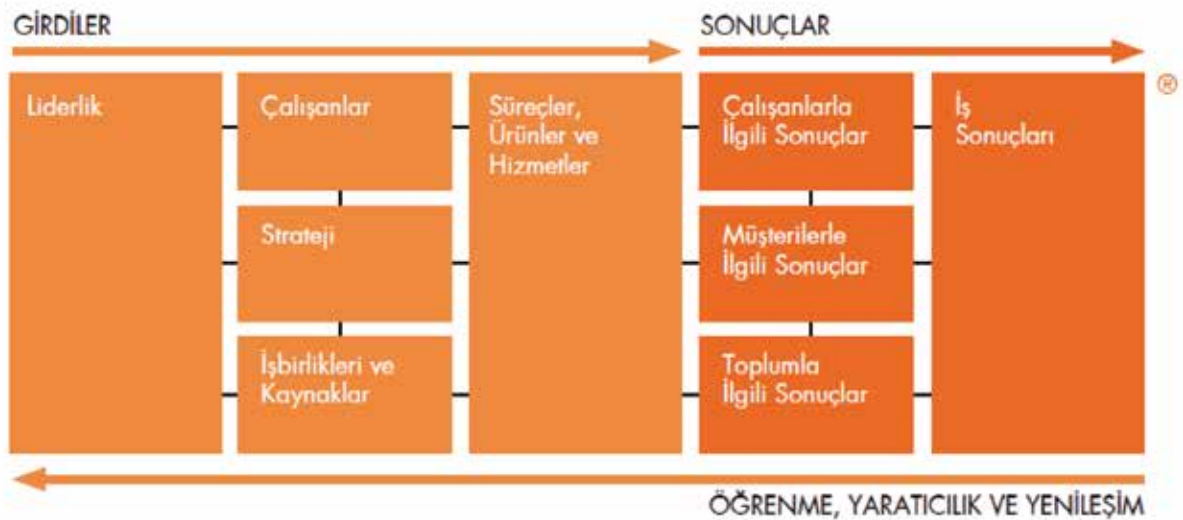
GİRDİLER

SONUÇLAR

Liderlik

Çalışanlar

Strateji

İşbirlikleri ve Kaynaklar

Süreçler, Ürünler ve Hizmetler

Çalışanlarla İlgili Sonuçlar

Müşterilerle İlgili Sonuçlar

Toplumla İlgili Sonuçlar

İş Sonuçları

®

ÖĞRENME, YARATICILIK VE YENİLEŞİM